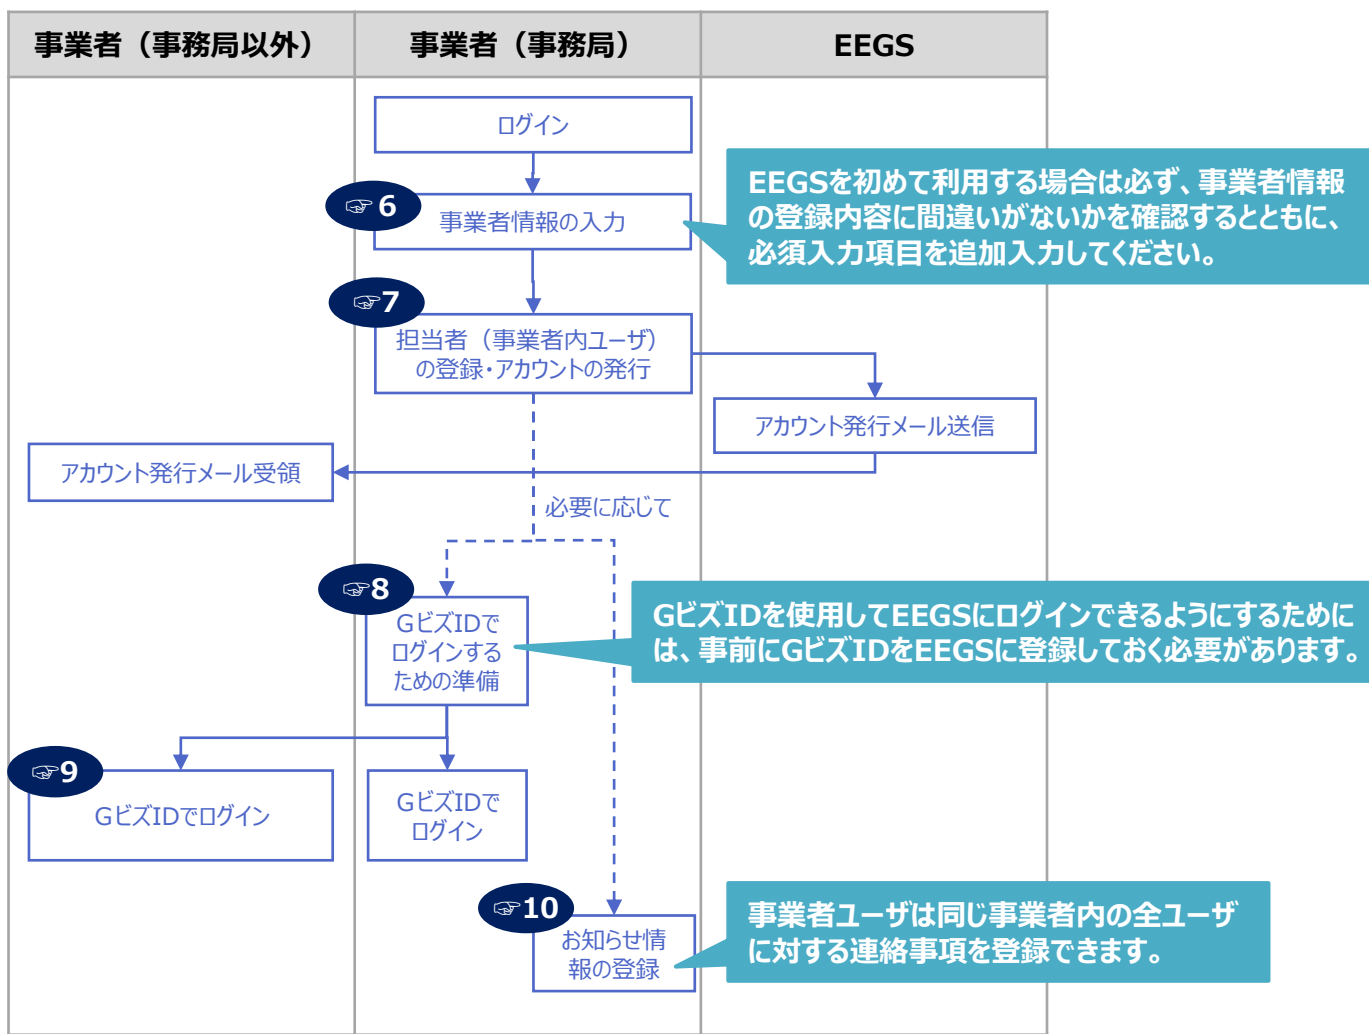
| 事業者（事務局以外） | 事業者（事務局） | EEGS |
|---|---|---|

ログイン

☞6 事業者情報の入力

EEGSを初めて利用する場合は必ず、事業者情報の登録内容に間違いがないかを確認するとともに、必須入力項目を追加入力してください。

☞7 担当者（事業者内ユーザ）の登録・アカウントの発行

アカウント発行メール送信

アカウント発行メール受領

必要に応じて

☞8 GビズIDでログインするための準備

GビズIDを使用してEEGSにログインできるようにするためには、事前にGビズIDをEEGSに登録しておく必要があります。

☞9 GビズIDでログイン

GビズIDでログイン

☞10 お知らせ情報の登録

事業者ユーザは同じ事業者内の全ユーザに対する連絡事項を登録できます。